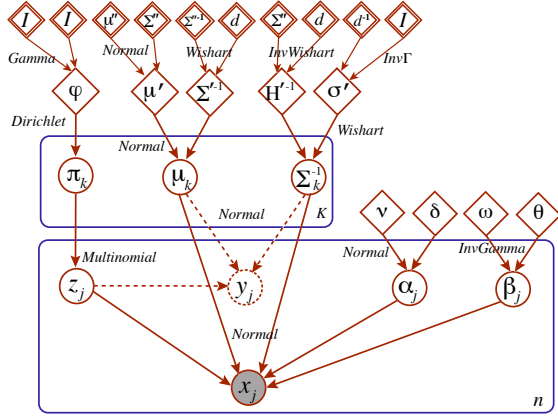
$I$ $I$ $\mu''$ $\Sigma''$ $\Sigma''^{-1}$ $d$ $\Sigma''$ $d$ $d^{-1}$ $I$

Gamma Normal Wishart InvWishart InvΓ

$\varphi$ $\mu'$ $\Sigma'^{-1}$ $H'^{-1}$ $\sigma'$

Dirichlet Wishart

Normal

$\pi_k$ $\mu_k$ $\Sigma_k^{-1}$

Normal K

$\nu$ $\delta$ $\omega$ $\theta$

Multinomial Normal InvGamma

$z_j$ $y_j$ $\alpha_j$ $\beta_j$

Normal

$x_j$

n